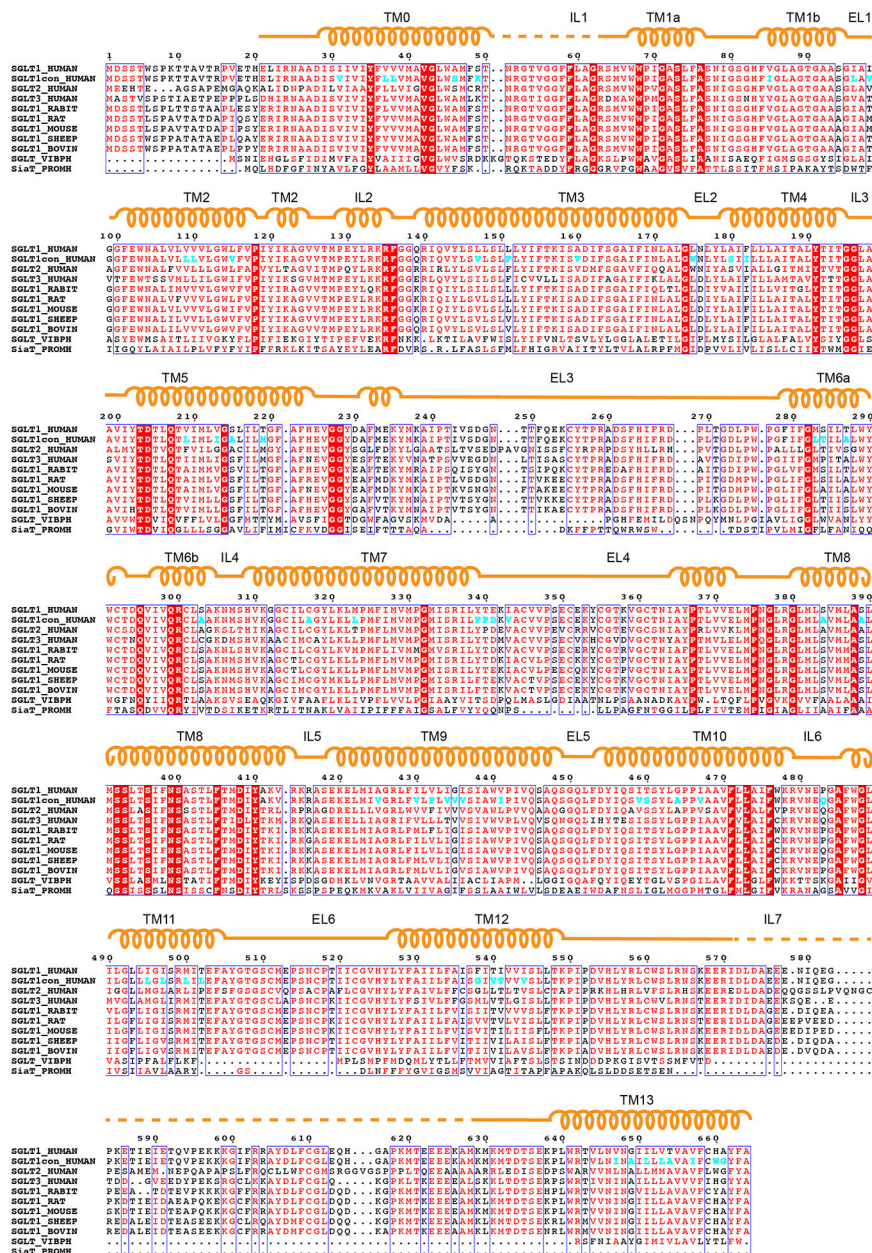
TM0 IL1 TM1a TM1b EL1

1 10 20 30 40 50 60 70 80 90

SGLT1_HUMAN MDSSTWSPKTTAVTRPVETHELIRNAADISIIVIYFVVVMAVGLWAMFST..NRGTVGGFFLAGRSMVWWPIGASLFASNIGSGHFVGLAGTGAASGIAI
SGLT1con_HUMAN MDSSTWSPKTTAVTRPVETHELIRNAADISIIVIYFVVVMAVGLWAMFST..NRGTVGGFFLAGRSMVWWPIGASLFASNIGSGHFVGLAGTGAASGLAV
SGLT2_HUMAN MEEHTE...AGSAPEMGAQKALIDNPADILVIAAYFLLVIGVGLWSMCRT..NRGTVGGYFLAGRSMVWWPVGASLFASNIGSGHFVGLAGTGAASGLAV
SGLT3_HUMAN MASTVSPSTIAETPEPPPLSDHIRNAADISVIVIYFLVVMAVGLWAMLKT..NRGTIGGFFLAGRDMAWWPMGASLFASNIGSNHYVGLAGTGAASGVAT
SGLT1_RABIT MDSSTLSPLTTSTAAPLESYERIRNAADISVIVIYFVVVMAVGLWAMFST..NRGTVGGFFLAGRSMVWWPIGASLFASNIGSGHFVGLAGTGAAAGIAM
SGLT1_RAT MDSSTLSPAVTATDAPIQSYERIRNAADISVIVIYFVVVMAVGLWAMFST..NRGTVGGFFLAGRSMVWWPIGASLFASNIGSGHFVGLAGTGAAAGIAM
SGLT1_MOUSE MDSSTLSPAVTATDAPIPSYERIRNAADISVIVIYFVVVMAVGLWAMFST..NRGTVGGFFLAGRSMVWWPIGASLFASNIGSGHFVGLAGTGAASGIAM
SGLT1_SHEEP MDSSTWSPATTATAEPLRPYERIRNAADISVIVIYFVVVMAVGLWAMFST..NRGTVGGFFLAGRSMVWWPIGASLFASNIGSGHFVGLAGTGAAAGIAM
SGLT1_BOVIN MDSSTWSPPATATAEPLRPYERIRNAADISVIVIYFVVVMAVGLWAMFST..NRGTVGGFFLAGRSMVWWPIGASLFASNIGSGHFVGLAGTGAAAGIAT
SGLT_VIBPH .....................MSNIEHGLSFIDIMVFAIYVAIIIGVGLWVSRDKKGTQKSTEDYFLAGKSLPWWAVGASLIAANISAEQFIGMSGSGYSIGLAI
SiaT_PROMH ..........................MQLHDFGFINYAVLFGYLAAMLLVGVYFSK...RQKTADDYFRGGGRVPGWAAGVSVFATTLSSITFMSIPAKAYTSDWTF

TM2 TM2 IL2 TM3 EL2 TM4 IL3

100 110 120 130 140 150 160 170 180 190

SGLT1_HUMAN GGFEWNALVLVVVLGWLFVPIYIKAGVVTMPEYLRKRFGGQRIQVYLSLLSLLLYIFTKISADIFSGAIFINLALGLNLYLAIFLLLAITALYTITGGLA
SGLT1con_HUMAN GGFEWNALVLLVLGWVFVPIYIKAGVVTMPEYLRKRFGGQRIQVYLSVLSLFLYIFTKISVDIFSGAIFINLALGWNLYLSIILLLAITALYTITGGLA
SGLT2_HUMAN AGFEWNALFVVLLLGWLFAPVYLTAGVITMPQYLRKRFGGRRIRLYLSVLSLFLYIFTKISVDMFSGAVFIQQALGWNIYASVIALLGITMIYTVTGGLA
SGLT3_HUMAN VGFEWNALFVLLLLGWIFVPVYIKAGVMTMPEYLRKRFGGKRLQVYLSVLSLFICVLLVISADIFAGAIFIKLALGLDLYLAIFILLAMTAVYTTTGGLA
SGLT1_RABIT GGFEWNALIMVVVLGWVFVPIYIKAGVVTMPEYLQKRFGGKRIQIYLSVLSLLLYIFTKISADIFSGAIFIQLTLGLDIYVAIILLLVITGLYTITGGLA
SGLT1_RAT GGFEWNALVFVVVLGWLFVPIYIKAGVVTMPEYLRKRFGGKRIQIYLSVLSLLLYIFTKISADIFSGAIFINLALGLDIYLAIFLLLAITALYTITGGLA
SGLT1_MOUSE GGFEWNALVLVVVLGWLFVPIYIKAGVVTMPEYLRKRFGGKRIQIYLSVLSLLLYIFTKISADIFSGAIFINLALGLDIYLAIFLLLAITALYTITGGLA
SGLT1_SHEEP GGFEWNALILVVVLGWVFVPIYIKAGVVTMPEYLRKRFGGKRIQVYLSVLSLLLYIFTKISADIFSGAIFINLALGLDIYLAIFLLLAITALYTITGGLA
SGLT1_BOVIN GGFEWNALILVVVLGWVFVPIYIKAGVVTMPEYLRKRFGGQRIQVYLSVLSLLLYIFTKISADIFSGAIFINLALGLDIYLAIFLLLAITALYTITGGLA
SGLT_VIBPH ASYEWMSAITLIIVGKYFLPIFIEKGIYTIPEFVEKRFNKK.LKTILAVFWISLYIFVNLTSVLYLGGLALETILGIPLMYSILGLALFALVYSIYGGLS
SiaT_PROMH IGQYLAIAILPLVFYFYIPFFRKLKITSAYEYLEARFDVRS.R.LFASLSFMLFHIGRVAIITYLTVLALRPFMGIDPVVLIVLSLLCIIYTWMGGIE

TM5 EL3 TM6a

200 210 220 230 240 250 260 270 280 290

SGLT1_HUMAN AVIYTDTLQTVIMLVGSLILTGF.AFHEVGGYDAFMEKYMKAIPTIVSDGN...TTFQEKCYTPRADSFHIFRD...PLTGDLPW.PGFIFGMSILTLWY
SGLT1con_HUMAN AVIYTDTLQTLIMLIGALILMGF.AFHEVGGYDAFMEKYMKAIPTIVSDGN...TTFQEKCYTPRADSFHIFRD...PLTGDLPW.PGFIFGLTILALWY
SGLT2_HUMAN ALMYTDTVQTFVILGGACILMGY.AFHEVGGYSGLFDKYLGAATSLTVSEDPAVGNISSFCYRPRPDSYHLLRH...PVTGDLPW.PALLLGLTIVSGWY
SGLT3_HUMAN SVIYTDTLQTLIMLIGSFILMGF.AFHEVGGYESFTEKYVNATPSVVEGDN...LTISASCYTPRADSFHIFRD...AVTGDIPW.PGIIFGMPITALWY
SGLT1_RABIT AVIYTDTLQTAIMMVGSVILTGF.AFHEVGGYEAFTEKYMRAIPSQISYGN...TSIPQKCYTPREDAFHIFRD...AITGDIPW.PGLVFGMSILTLWY
SGLT1_RAT AVIYTDTLQTAIMLVGSFILTGF.AFHEVGGYEAFMDKYMRAIPTIVSDGN...ITVKEECYTPRADSFHIFRD...PLTGDIPW.PGLIFGLSILALWY
SGLT1_MOUSE AVIYTDTLQTAIMLVGSFILTGF.AFHEVGGYDAFMEKYMKAIPTKVSYGN...TTAKEECYTPRADSFHIFRD...PITGDLPW.PGLIFGLSILALWY
SGLT1_SHEEP AVIYTDTLQTAIMLVGSVILTGF.AFHEVGGYEAFVTKYMNAIPTVTSYGN...TTVKKECYTPRADSFHIFRD...PLKGDLPW.PGLIFGLTIISLWY
SGLT1_BOVIN AVIHTDTLQTAIMLVGSVILTGF.AFHEVGGYGAFVTKYMNAIPTVTSYGN...TTIKAECYTPRADSFHIFRD...PLTGDLPW.PGLIFGLTIISLWY
SGLT_VIBPH AVVWTDVIQVFFLVLGGFMTTYM.AVSFIGGTDGWFAGVSKMVDVA....A.........PGHFEMILDQSNPQYMNLPGIAVLIGGLWVANLYY
SiaT_PROMH GVIWTDVIQGLLLSGGAVLIFIMICFKVDGGISEIFTTAQA.........DKFFPTTQWRWSW....TDSTIPVLMIGFLFANIQQ

TM6b IL4 TM7 EL4 TM8

300 310 320 330 340 350 360 370 380 390

SGLT1_HUMAN WCTDQVIVQRCLSAKNMSHVKGGCILCGYLKLMPMFIMVMPGMISRILYTEKIACVVPSECEKYCGTKVGCTNIAYPTLVVELMPNGLRGLMLSVMLASL
SGLT1con_HUMAN WCTDQVIVQRCLSAKNMSHVKGGCILAGYLKLMPMFIMVMPGMISRILFPDKVACVVPSECEKYCGTKVGCTNIAYPTLVVELMPNGLRGLMLSVMLASL
SGLT2_HUMAN WCSDQVIVQRCLAGKSLTHIKAGCILCGYLKLTPMFLMVMPGMISRILYPDEVACVVPEVCRRVCGTEVGCSNIAYPRLVVKLMPNGLRGLMLAVMLAAL
SGLT3_HUMAN WCTNQVIVQRCLSGKNMSHVKAACIMCGYLKLLPMFLMVMPGMISRILYTEKIACTVPSECEKYCGTKVGCSNIAYPTLVVELMPNGLRGLMLSVMMASL
SGLT1_RABIT WCTDQVIVQRCLSAKNMSHVKAGCIMCGYLKVMPMFLIVMPGMISRILYTDKIACVVPSECEKHCGTRVGCTNIAYPTLVVELMPNGLRGLMLSVMMASL
SGLT1_RAT WCTDQVIVQRCLSAKNMSHVKAGCTLCGYLKLLPMFLMVMPGMISRILYTDKIACVVPSECEKYCGTPVGCTNIAYPTLVVELMPNGLRGLMLSVMMASL
SGLT1_MOUSE WCTDQVIVQRCLSAKNMSHVKAGCTLCGYLKLLPMFLMVMPGMISRILYTDKIACVVPSECEKYCGTPVGCTNIAYPTLVVELMPNGLRGLMLSVMMASL
SGLT1_SHEEP WCTDQVIVQRCLSAKNMSHVKAGCIMCGYLKLLPMFIMVMPGMISRILFTEKVACTVPSECEKYCGTKVGCTNIAYPTLVVELMPNGLRGLMLSVMLASL
SGLT1_BOVIN WCTDQVIVQRCLSAKNMSHVKAGCIMCGYMKLLPMFIMVMPGMISRILFTEKIACVTPSECEKYCGTKVGCTNIAYPTLVVELMPNGLRGLMLSVMLASL
SGLT_VIBPH WGFNQYIIQRTLAAKSVSEAQKGIVFAAFLKLIVPFLVVLPGIAAYVITSDPQLMASLGDIAATNLPSAANADKAYPW.LTQFLPVGVKGVVFAALAAAI
SiaT_PROMH FTASQDVVQRYIVTDSIKETKRTLITNAKLVAIIPIFFFAIGSALFVYYQQNPS..........LLPAGFNTGGILPLFIVTEMPIGIAGLIIAAIFAAA

TM8 IL5 TM9 EL5 TM10 IL6

400 410 420 430 440 450 460 470 480

SGLT1_HUMAN MSSLTSIFNSASTLFTMDIYAKV.RKRASEKELMIAGRLFILVLIGISIAWVPIVQSAQSGQLFDYIQSITSYLGPPIAAVFLLAIFWKRVNEPGAFWGL
SGLT1con_HUMAN MSSLTSIFNSASTLFTMDIYAKV.RKRASEKELMIVGRLFVLFLVVWSIAWIPIVQSAQSGQLFDYIQSVSSYLAPPVAAVFVLAIFWKRVNEPGAFWGL
SGLT2_HUMAN MSSLASIFNSSSTLFTMDIYTRL.RPRAGDRELLLVGRLWVVFIVVVSVAWLPVVQAAQGGQLFDYIQAVSSYLAPPVSAVFVLALFVPRVNEQGAFWGL
SGLT3_HUMAN MSSLTSIFNSASTLFTIDLYTKM.RKQASEKELLIAGRIFVIVLTVVSIVWVPLVQVSQNGQLIHYTESISSYLGPPIAAVFLLAIFCKRVNEQGAFWGL
SGLT1_RABIT MSSLTSIFNSASTLFTMDIYTKI.RKKASEKELMIAGRLFMLFLIGISIAWVPIVQSAQSGQLFDYIQSITSYLGPPIAAVFLLAIFCKRVNEQGAFWGL
SGLT1_RAT MSSLTSIFNSASTLFTMDIYTKI.RKKASEKELMIAGRLFILVLIGISIAWVPIVQSAQSGQLFDYIQSITSYLGPPIAAVFLLAIFCKRVNEQGAFWGL
SGLT1_MOUSE MSSLTSIFNSASTLFTMDIYTKI.RKKASEKELMIAGRLFILVLIGISIAWVPIVQSAQSGQLFDYIQSITSYLGPPIAAVFLLAIFCKRVNEQGAFWGL
SGLT1_SHEEP MSSLTSIFNSASTLFTMDIYTKI.RKKASEKELMIAGRLFVLVLIGISIAWVPIVQSAQSGQLFDYIQSITSYLGPPIAAVFLLAIFWKRVNEPGAFWGL
SGLT1_BOVIN MSSLTSIFNSASTLFTMDIYTKI.RKKASEKELMIAGRLFVLVLIGISIAWVPIVQSAQSGQLFDYIQSITSYLGPPIAAVFLLAIFWKRVNEPGAFWGL
SGLT_VIBPH VSSLASMLNSTATIFTMDIYKEYISPDSGDHKLVNVGRTAAVVALIIACLIAPML.GGIGQAFQYIQEYTGLVSPGILAVFLLGLFWKKTTSKGAIIGV
SiaT_PROMH QSSISSSLNSISSCFNSDIYTRLSKSSPSPEQKMKVAKLVIIVAGIFSSLAAIWLVLSDEAEIWDAFNSLIGLMGGPMTGLFMLGIFVKRANAGSAVVGI

TM11 EL6 TM12 IL7

490 500 510 520 530 540 550 560 570 580

SGLT1_HUMAN ILGLLIGISRMITEFAYGTGSCMEPSNCPTIICGVHYLYFAIILFAISFITIVVISLLTKPIPDVHLYRLCWSLRNSKEERIDLDAEEE.NIQEG.....
SGLT1con_HUMAN ILGLLLGLSRLILEFAYGTGSCMEPSNCPTIICGVHYLYFAIILFAISGIVVVSLLTKPIPDVHLYRLCWSLRNSKEERIDLDAEEE.NIQEG.....
SGLT2_HUMAN IGGLLMGLARLIPEFSFGSGSCVQPSACPAFLCGVHYLYFAIVLFFCSGLLTLTVSLCTAPIPRKHLHRLVFSLRHSKEEREDLDADEQQGSSLPVQNGC
SGLT3_HUMAN MVGLAMGLIRMITEFAYGTGSCLAPSNCPKIICGVHYLYFSIVLFFGSMLVTLGISLLTKPIPDVHLYRLCWVLRNSTEERIDIDAEEKSQE..E.....
SGLT1_RABIT VLGFLIGISRMITEFAYGTGSCMEPSNCPKIICGVHYLYFAIILFVISIIVILLVSLLTKPIPDVHLYRLCWSLRNSKEERIDLDAGEE.DIQEA.....
SGLT1_RAT ILGLLIGISRMITEFAYGTGSCMEPSNCPKIICGVHYLYFAIILFVISVIVILLISLLTKPIPDVHLYRLCWSLRNSKEERIDLDAGEEEPVED.....
SGLT1_MOUSE ILGFLIGISRMITEFAYGTGSCMEPSNCPKIICGVHYLYFAIILFVISVITILIISFLTKPIPDVHLYRLCWSLRNSKEERIDLDAEEEEDIPED.....
SGLT1_SHEEP ILGFLIGISRMITEFAYGTGSCMEPSNCPKIICGVHYLYFAIILFVVSIIVILLVSLLTKPIPAVHLYRLCWSLRNSKEERIDLDAEEE.DIQDA.....
SGLT1_BOVIN ILGFLIGVSRMITEFAYGTGSCMEPSNCPTIICGVHYLYFAIILFVITIIVILLVSLLTKPIPDVHLYRLCWSLRNSKEERIDLDAEDE.DVQDA.....
SGLT_VIBPH VASIPFALFLKF......L...............MPLSMPFMDQMLYTLLFTMVVIVFTSLSTSINDDDPKGISVTSSMFVTD.................
SiaT_PROMH IVSIIAVLAARY......GS........................DLNFFFYGVIGSMSVVIAGTITAPFAPAKQLSDDSETSEN...................

TM13

590 600 610 620 630 640 650 660

SGLT1_HUMAN PKETIEIETQVPEKKKGIFRRAYDLFCGLEQH...GAPKMTEEEEKAMKMKMTDTSEKPLWRTVLNVNGIILVTVAVFCHAYFA
SGLT1con_HUMAN PKETIEIETQVPEKKKGIFRRAYDLFCGLEQH...GAPKMTEEEEKAMKMKMTDTSEKPLWRTVLNVNGIILLAVAVFCWGYFA
SGLT2_HUMAN PESAMEM.NEPQAPAPSLFRQCLLWFCGMSRGGVGSPPPLTQEEAAAAARRLEDISEDPSWARVVNLNALLMMAVAVFLWGFYA
SGLT3_HUMAN TDD..GVEEDYPEKSRGCLKKAYDLFCGLQ...KGPKLTKEEEEALSKKLTDTSERPSWRTIVNINAILLLAVVVFIHGYYA
SGLT1_RABIT PEEA..TDTEVPKKKKGFFRRAYDLFCGLDQD...KGPKMTKEEEAAMKLKLTDTSEHPLWRTVVNINGILLLAVAVFCYAFYA
SGLT1_RAT PKDTIEIDAEAPQKKKGCFRRAYDLFCGLDQD...KGPKMTKEEEEAMKLKLTDTSEHPLWRTVVNINGILLLAVAVFCHAYFA
SGLT1_MOUSE SKDTIEIDTEAPQKKKGCFRRAYDLFCGLDQD...KGPKMTKEEEEAMKLKLTDTSEHPLWRTVVNINGILLLAVAVFCHAYFA
SGLT1_SHEEP REDALEIDTEASEEKKGCLRQAYDMFCGLDQQ...KGPKMTKEEEEAMKLKMTDTSEKPLWRMVVNVNGILLLAVAVFCHAYFA
SGLT1_BOVIN REDALEIDTEASEEKKGCFRRAYDLFCGLDQQ...KAPKMTKEEEEAMKLKMTDTSEKPLWKNVVNINGILLLAVAVFCHAYFA
SGLT_VIBPH ...........................................RSFNIAAYGIMIVLAVLYTLFW.
SiaT_PROMH ...........................................................